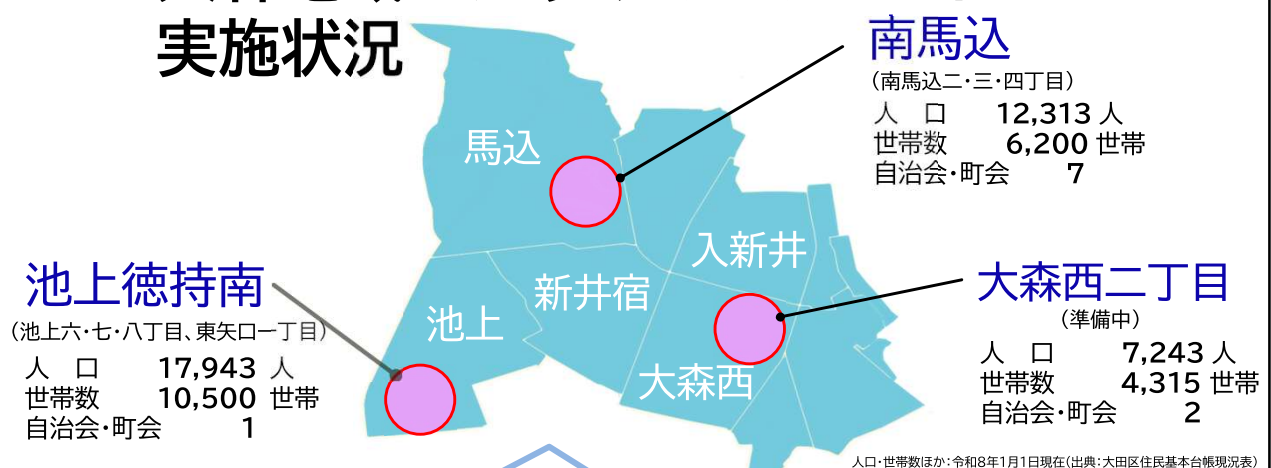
実施状況

南馬込
（南馬込二・三・四丁目）
人　口　12,313 人
世帯数　6,200 世帯
自治会・町会　7

馬込

入新井

新井宿

池上

大森西

池上徳持南
（池上六・七・八丁目、東矢口一丁目）
人　口　17,943 人
世帯数　10,500 世帯
自治会・町会　1

大森西二丁目
（準備中）
人　口　7,243 人
世帯数　4,315 世帯
自治会・町会　2

人口・世帯数ほか：令和8年1月1日現在（出典：大田区住民基本台帳現況表）